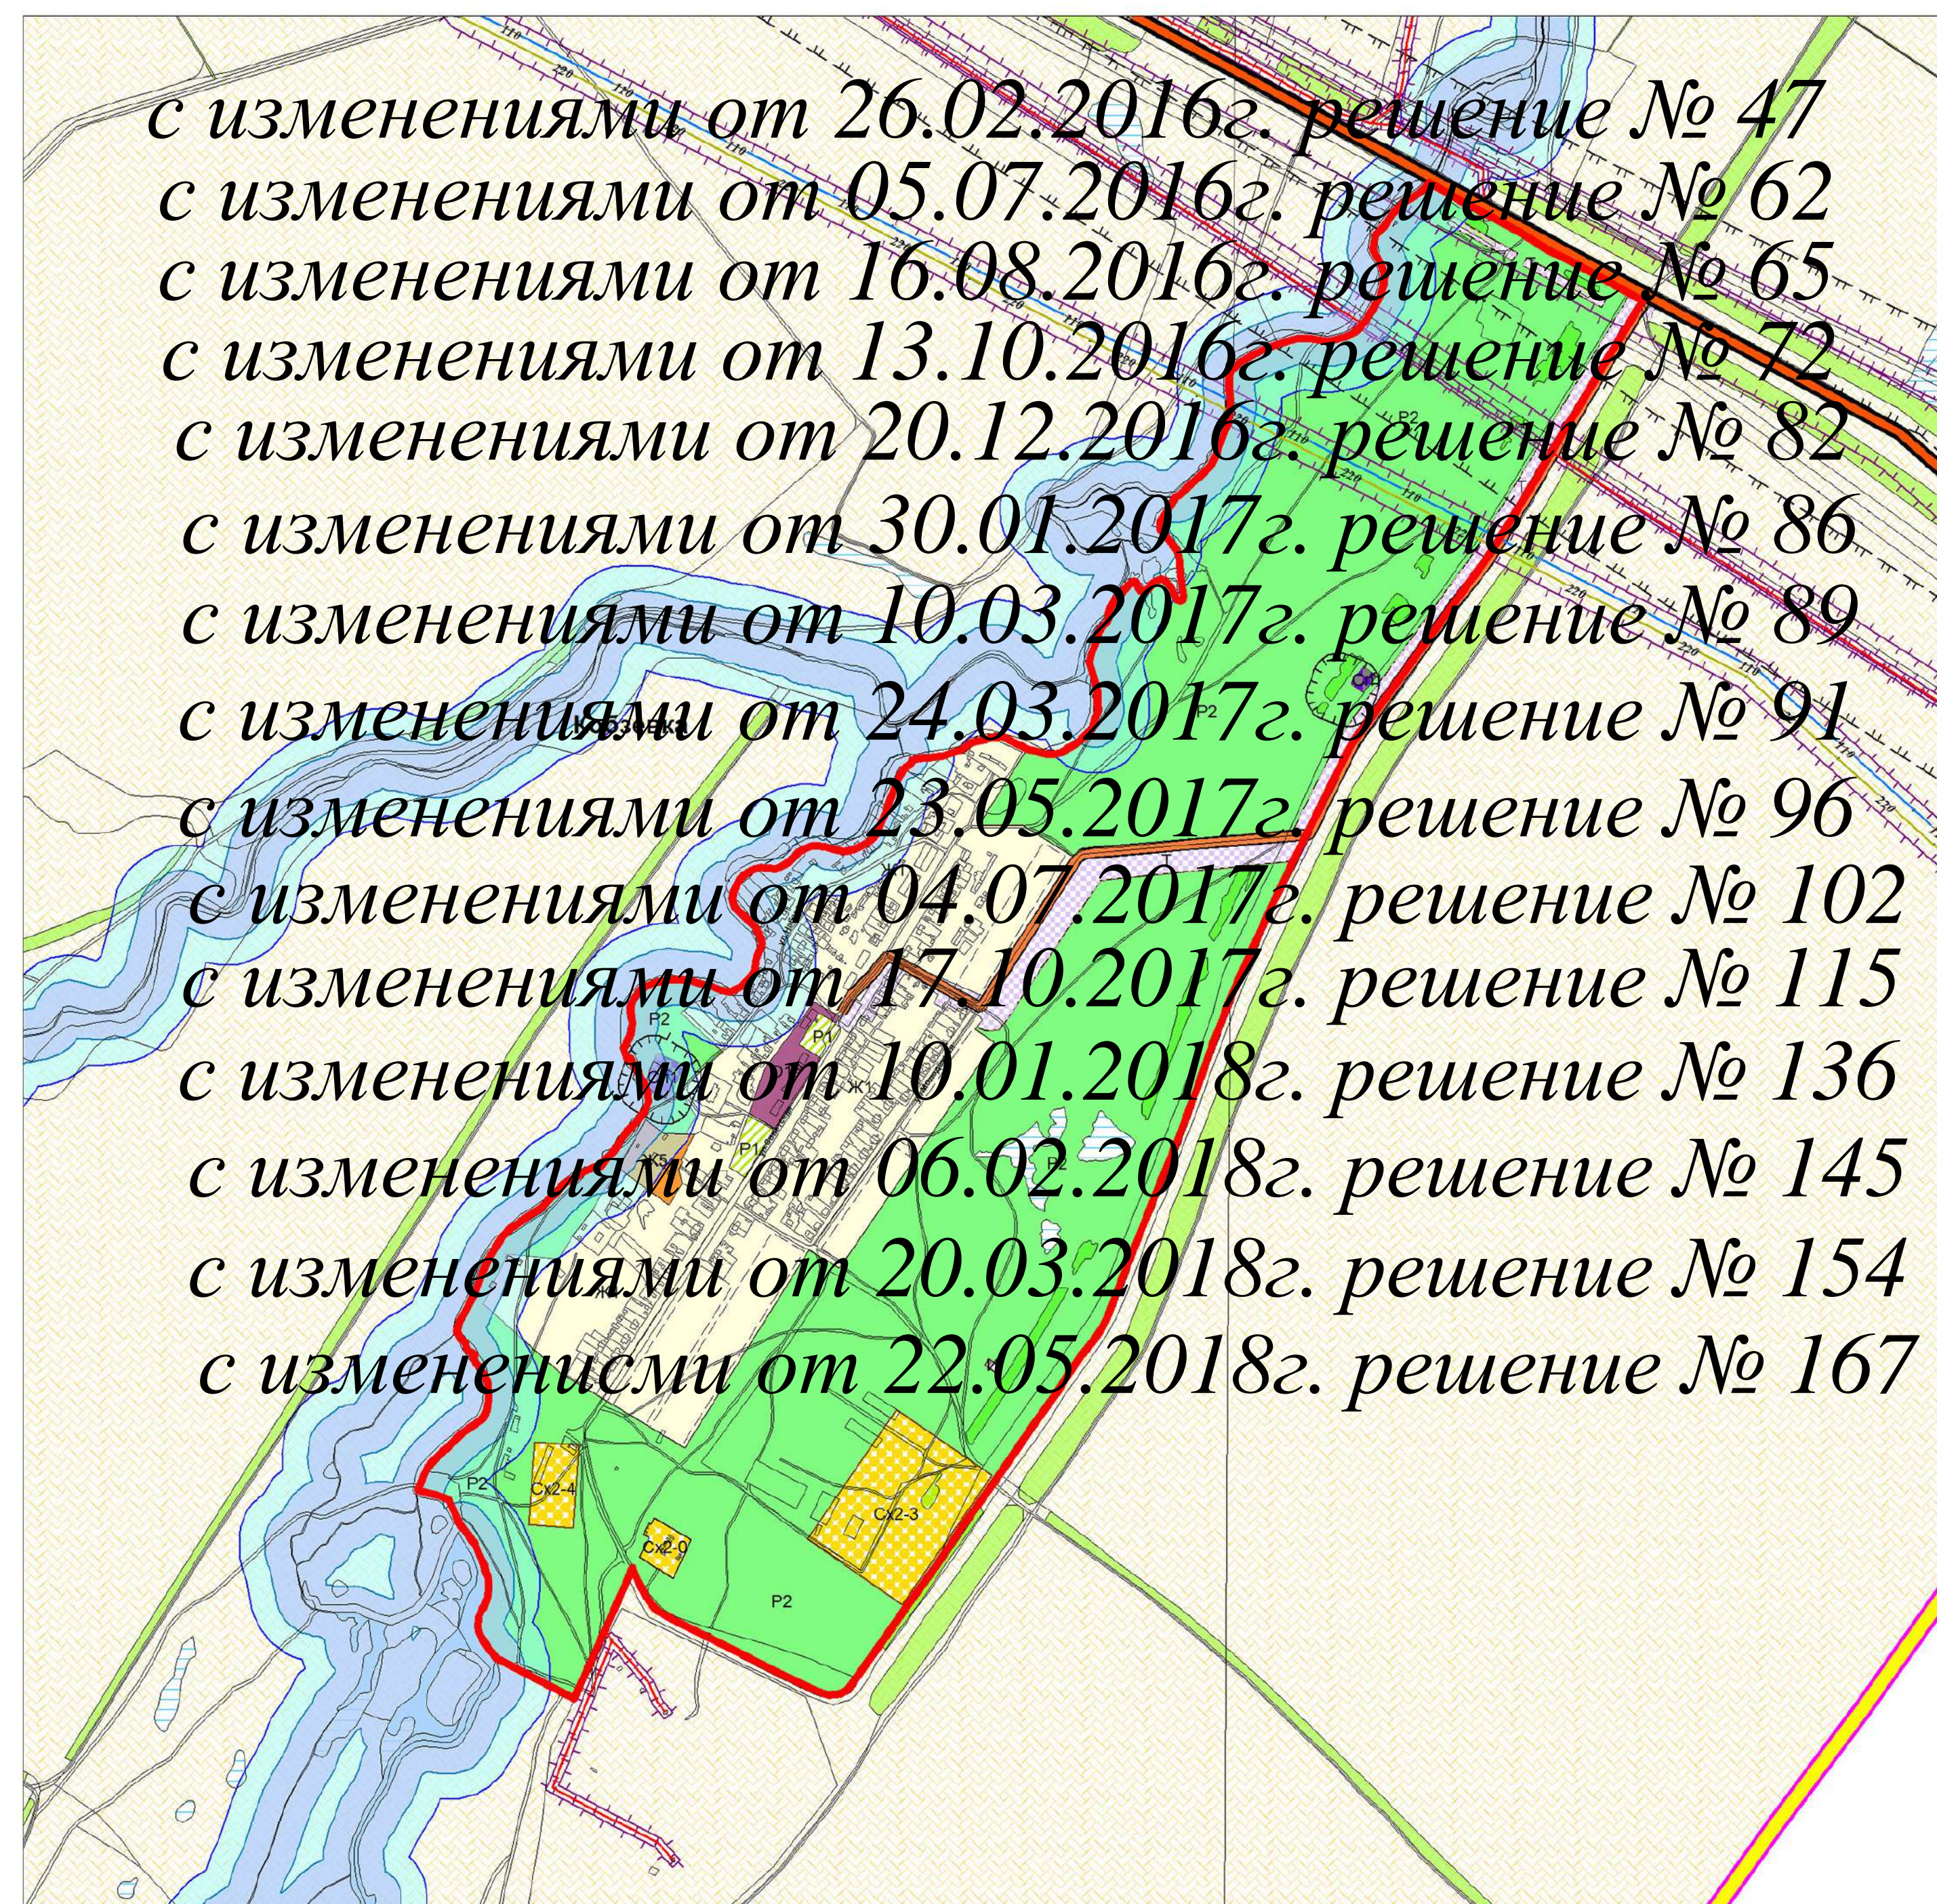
с изменениями от 26.02.2016г. решение № 47
с изменениями от 05.07.2016г. решение № 62
с изменениями от 16.08.2016г. решение № 65
с изменениями от 13.10.2016г. решение № 72
с изменениями от 20.12.2016г. решение № 82
с изменениями от 30.01.2017г. решение № 86
с изменениями от 10.03.2017г. решение № 89
с изменениями от 24.03.2017г. решение № 91
с изменениями от 23.05.2017г. решение № 96
с изменениями от 04.07.2017г. решение № 102
с изменениями от 17.10.2017г. решение № 115
с изменениями от 10.01.2018г. решение № 136
с изменениями от 06.02.2018г. решение № 145
с изменениями от 20.03.2018г. решение № 154
с изменениcми от 22.05.2018г. решение № 167

Р2
Р2
Р2
Р1
Р1
Р2
Сх2-4
Сх2-0
Сх2-3
Р2